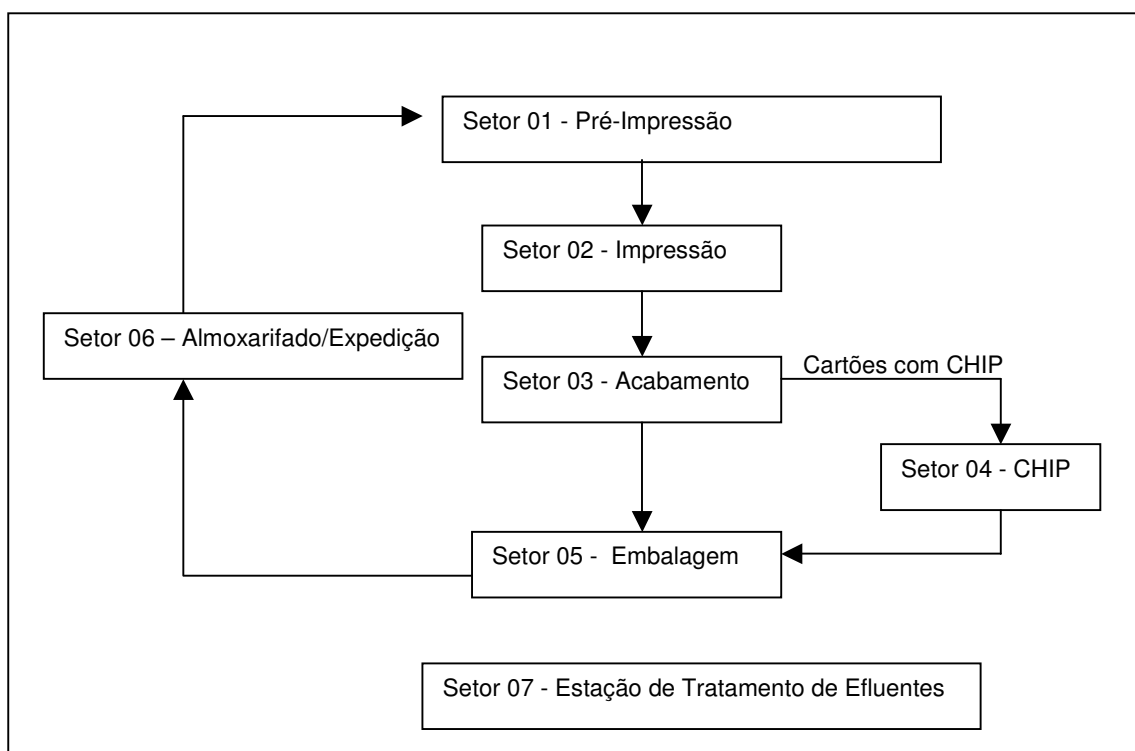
Setor 01 - Pré-Impressão

Setor 02 - Impressão

Setor 06 – Almoxarifado/Expedição

Setor 03 - Acabamento

Cartões com CHIP

Setor 04 - CHIP

Setor 05 - Embalagem

Setor 07 - Estação de Tratamento de Efluentes